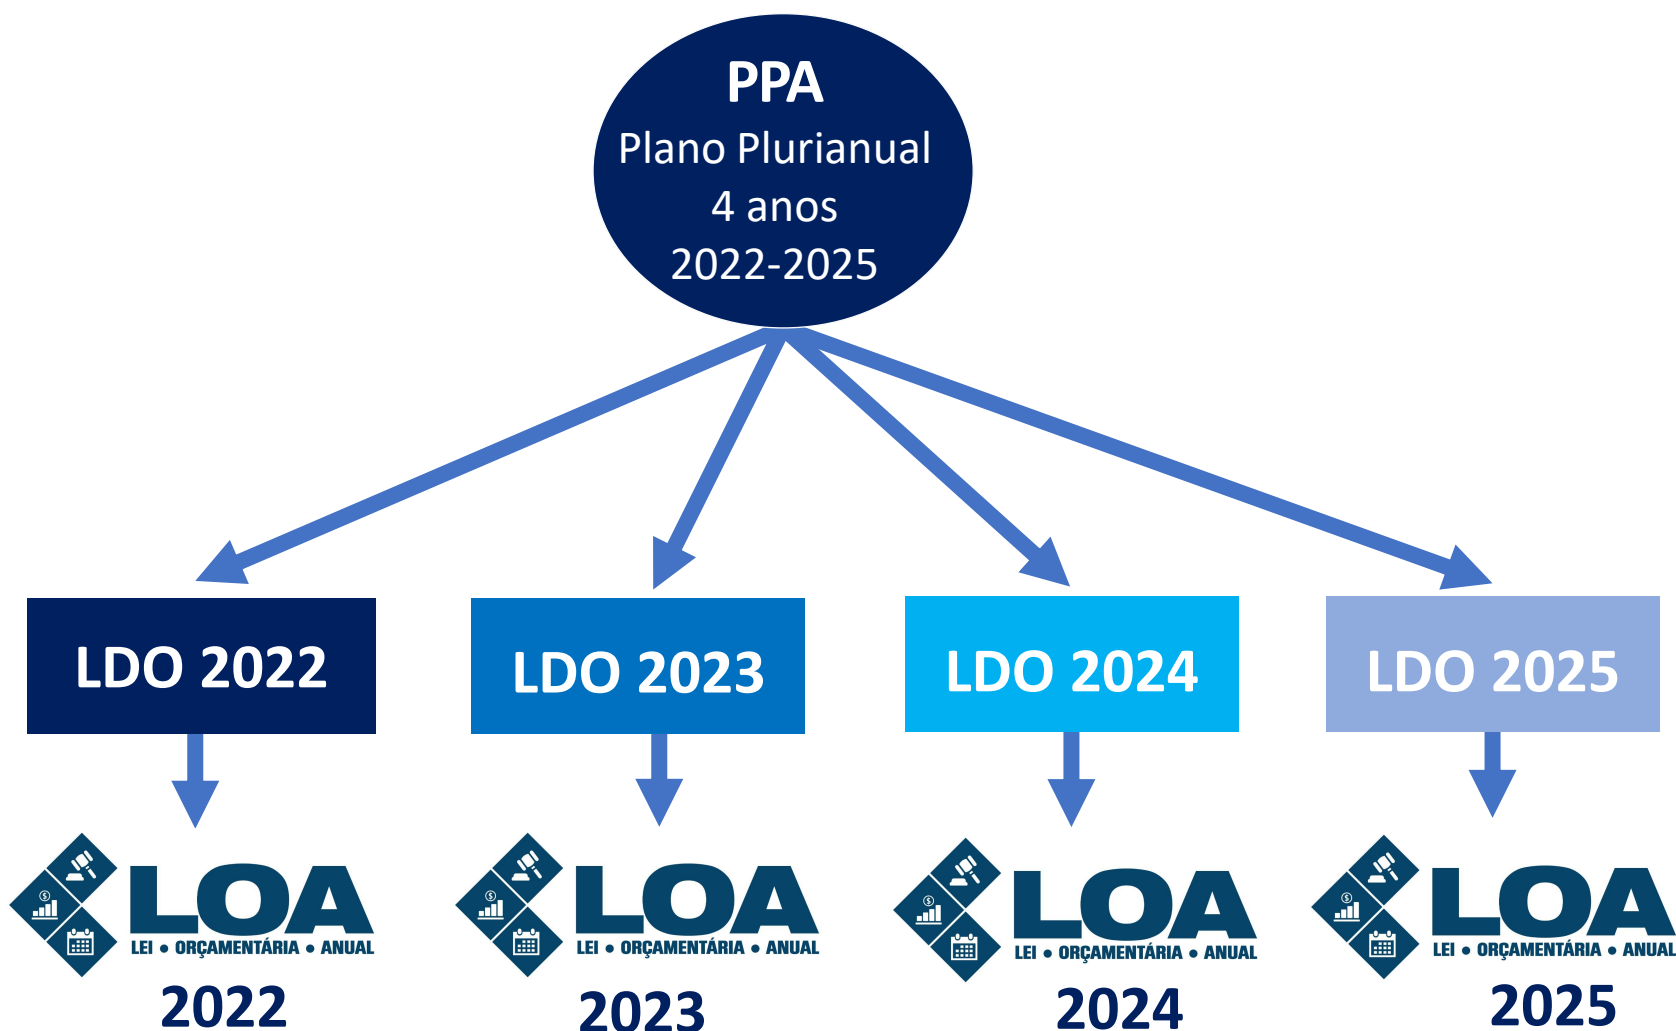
PPA
Plano Plurianual
4 anos
2022-2025

LDO 2022

LDO 2023

LDO 2024

LDO 2025

LOA
LEI • ORÇAMENTÁRIA • ANUAL
2022

LOA
LEI • ORÇAMENTÁRIA • ANUAL
2023

LOA
LEI • ORÇAMENTÁRIA • ANUAL
2024

LOA
LEI • ORÇAMENTÁRIA • ANUAL
2025